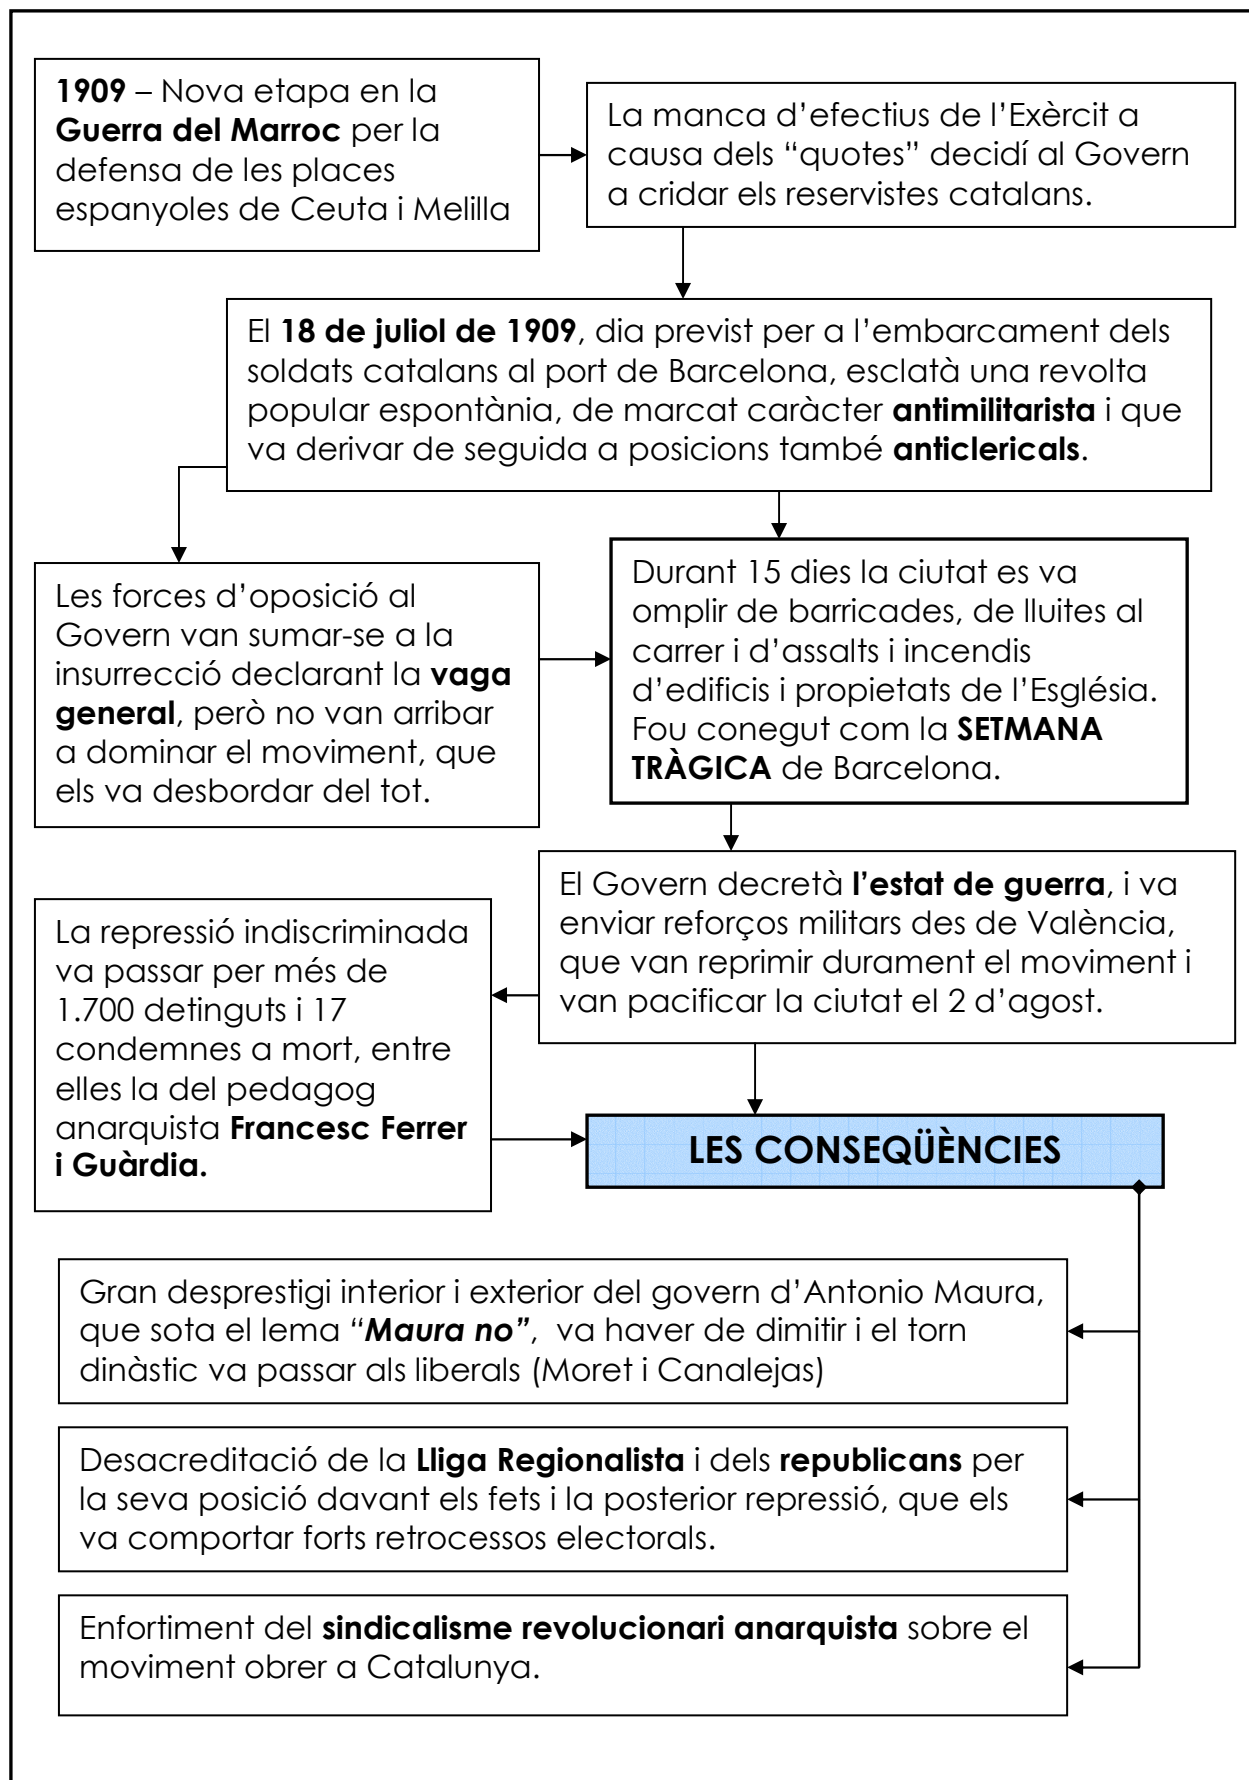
1909 – Nova etapa en la Guerra del Marroc per la defensa de les places espanyoles de Ceuta i Melilla

La manca d'efectius de l'Exèrcit a causa dels "quotes" decidí al Govern a cridar els reservistes catalans.

El 18 de juliol de 1909, dia previst per a l'embarcament dels soldats catalans al port de Barcelona, esclatà una revolta popular espontània, de marcat caràcter antimilitarista i que va derivar de seguida a posicions també anticlericals.

Les forces d'oposició al Govern van sumar-se a la insurrecció declarant la vaga general, però no van arribar a dominar el moviment, que els va desbordar del tot.

Durant 15 dies la ciutat es va omplir de barricades, de lluites al carrer i d'assalts i incendis d'edificis i propietats de l'Església. Fou conegut com la SETMANA TRÀGICA de Barcelona.

El Govern decretà l'estat de guerra, i va enviar reforços militars des de València, que van reprimir durament el moviment i van pacificar la ciutat el 2 d'agost.

La repressió indiscriminada va passar per més de 1.700 detinguts i 17 condemnes a mort, entre elles la del pedagog anarquista Francesc Ferrer i Guàrdia.

LES CONSEQÜÈNCIES

Gran desprestigi interior i exterior del govern d'Antonio Maura, que sota el lema "Maura no", va haver de dimitir i el torn dinàstic va passar als liberals (Moret i Canalejas)

Desacreditació de la Lliga Regionalista i dels republicans per la seva posició davant els fets i la posterior repressió, que els va comportar forts retrocessos electorals.

Enfortiment del sindicalisme revolucionari anarquista sobre el moviment obrer a Catalunya.